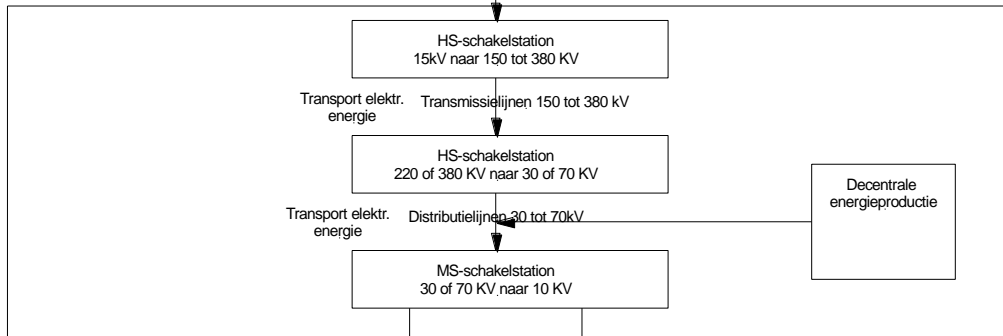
HS-schakelstation
15kV naar 150 tot 380 KV

Transport elektr. energie

Transmissielijnen 150 tot 380 kV

HS-schakelstation
220 of 380 KV naar 30 of 70 KV

Decentrale energieproductie

Transport elektr. energie

Distributielijnen 30 tot 70kV

MS-schakelstation
30 of 70 KV naar 10 KV